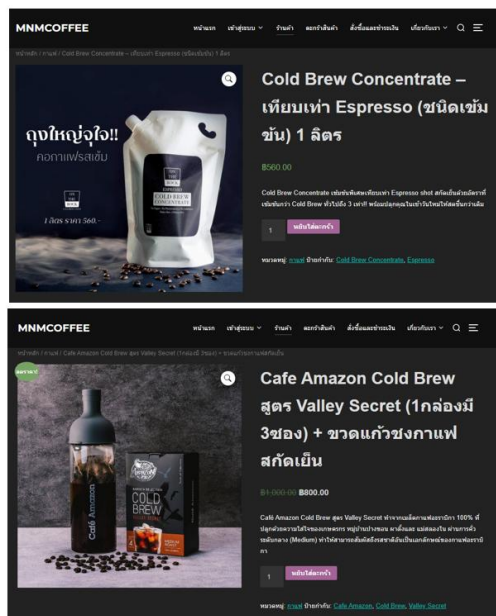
MNMCOFFEE

หน้าแรก เข้าสู่ระบบ ร้านค้า ตะกร้าสินค้า สั่งซื้อและชำระเงิน เกี่ยวกับเรา

หน้าหลัก / กาแฟ / Cold Brew Concentrate – เทียบเท่า Espresso (ชนิดเข้มข้น) 1 ลิตร

ถุงใหญ่จุใจ!!
คอกาแฟรสเข้ม

COLD BREW CONCENTRATE

1 ลิตร ราคา 560.-

Cold Brew Concentrate – เทียบเท่า Espresso (ชนิดเข้มข้น) 1 ลิตร

฿560.00

Cold Brew Concentrate เข้มข้นพิเศษเทียบเท่า Espresso shot สกัดเย็นด้วยอัตราที่เข้มข้นกว่า Cold Brew ทั่วไปถึง 3 เท่า!! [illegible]

1 หยิบใส่ตะกร้า

หมวดหมู่: กาแฟ ป้ายกำกับ: Cold Brew Concentrate, Espresso

MNMCOFFEE

หน้าแรก เข้าสู่ระบบ ร้านค้า ตะกร้าสินค้า สั่งซื้อและชำระเงิน เกี่ยวกับเรา

หน้าหลัก / กาแฟ / Cafe Amazon Cold Brew สูตร Valley Secret (1กล่องมี 3ซอง) + ขวดแก้วชงกาแฟสกัดเย็น

ลดราคา!

Café Amazon

COLD BREW

Cafe Amazon Cold Brew สูตร Valley Secret (1กล่องมี 3ซอง) + ขวดแก้วชงกาแฟสกัดเย็น

฿1,000.00 ฿800.00

Café Amazon Cold Brew สูตร Valley Secret ทำจากเมล็ดกาแฟอาราบิก้า 100% ที่ปลูกด้วยความใส่ใจของเกษตรกร หยุ่ป่าน่าน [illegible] คั่วระดับกลาง (Medium) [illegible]

1 หยิบใส่ตะกร้า

หมวดหมู่: กาแฟ ป้ายกำกับ: Cafe Amazon, Cold Brew, Valley Secret